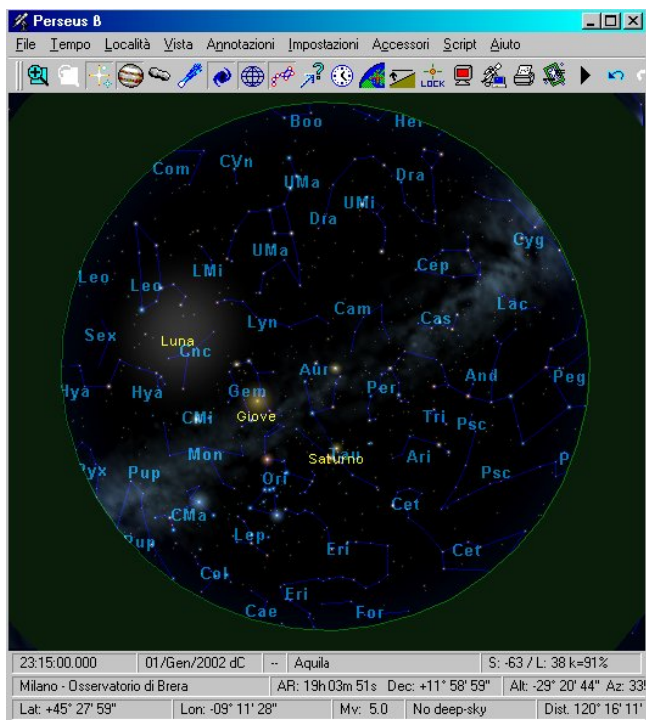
Perseus 8

File Tempo Località Vista Annotazioni Impostazioni Accessori Script Aiuto

LOCK

Boo Her Com CVn UMa Dra UMi Dra UMa Cyg LMi Cep Leo Leo Lac Cam Cas Sex Luna Lyn Cnc Aur And Peg Hya Hya Gem Per Giove Tri Psc CMi Mon Saturno Ari Psc Pyx Pup Tau Ori Cet CMa Pup Lep Eri Cet Col Eri Cae For

23:15:00.000 | 01/Gen/2002 dC | -- | Aquila | S: -63 / L: 38 k=91%

Milano - Osservatorio di Brera | AR: 19h 03m 51s Dec: +11° 58' 59" | Alt: -29° 20' 44" Az: 33

Lat: +45° 27' 59" | Lon: -09° 11' 28" | Mv: 5.0 | No deep-sky | Dist. 120° 16' 11'